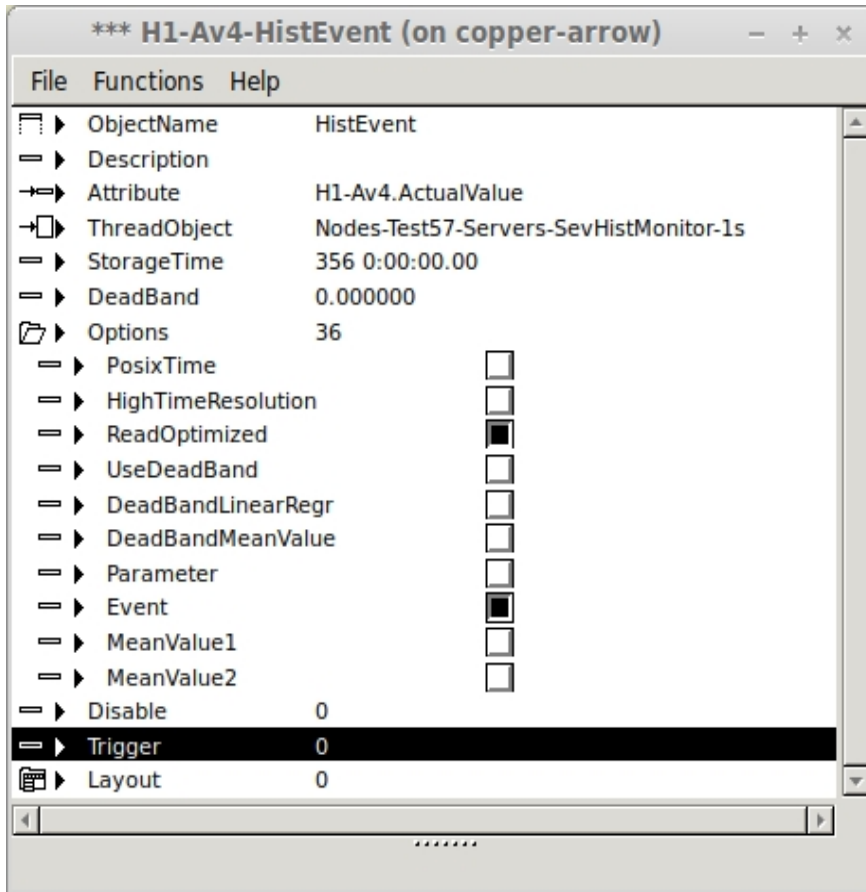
*** H1-Av4-HistEvent (on copper-arrow) − + ×

File Functions Help

| | |
|---|---|
| ObjectName | HistEvent |
| Description | |
| Attribute | H1-Av4.ActualValue |
| ThreadObject | Nodes-Test57-Servers-SevHistMonitor-1s |
| StorageTime | 356 0:00:00.00 |
| DeadBand | 0.000000 |
| Options | 36 |
| PosixTime | |
| HighTimeResolution | |
| ReadOptimized | |
| UseDeadBand | |
| DeadBandLinearRegr | |
| DeadBandMeanValue | |
| Parameter | |
| Event | |
| MeanValue1 | |
| MeanValue2 | |
| Disable | 0 |
| Trigger | 0 |
| Layout | 0 |